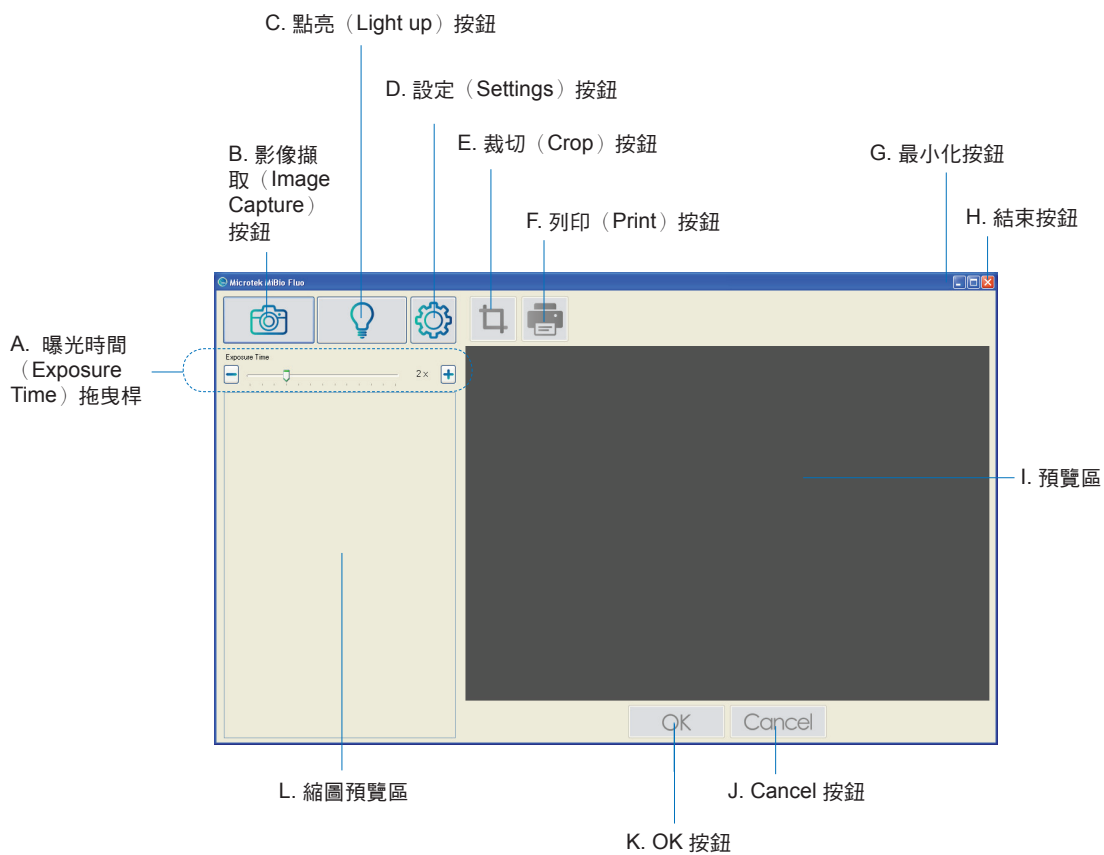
C. 點亮（Light up）按鈕

D. 設定（Settings）按鈕

B. 影像擷取（Image Capture）按鈕

E. 裁切（Crop）按鈕

G. 最小化按鈕

F. 列印（Print）按鈕

H. 結束按鈕

Microtek MiBio Fluo

A. 曝光時間（Exposure Time）拖曳桿

Exposure Time

2x

I. 預覽區

OK

Cancel

L. 縮圖預覽區

J. Cancel 按鈕

K. OK 按鈕